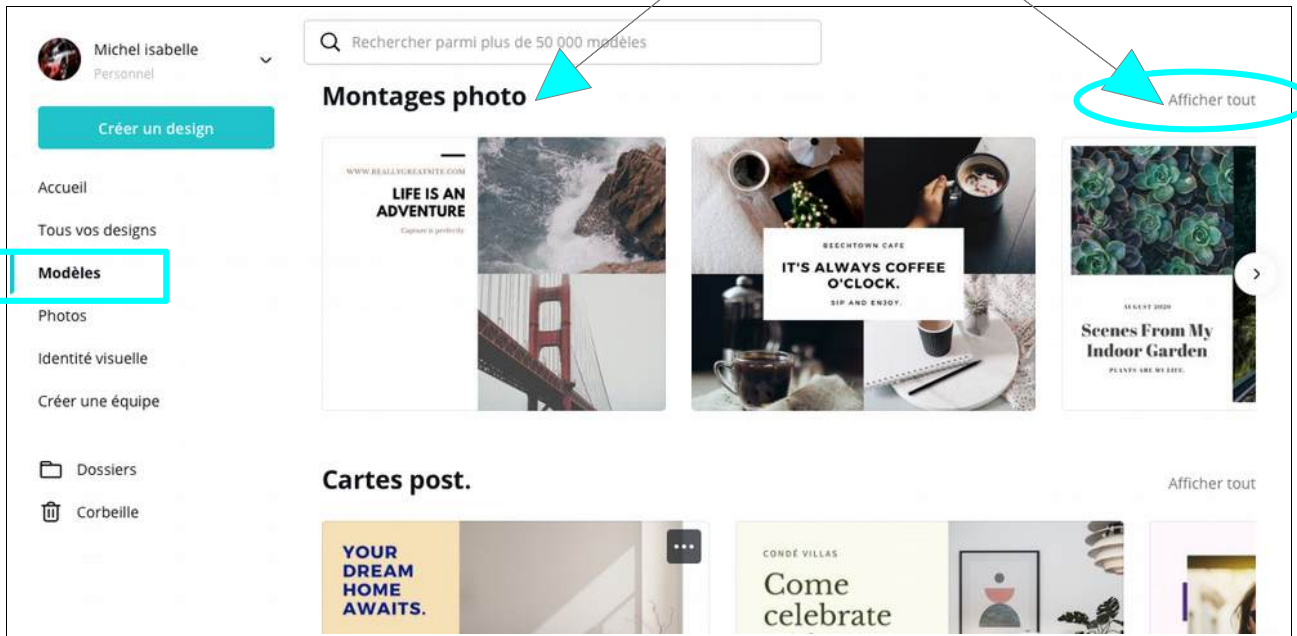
Michel isabelle
Personnel

Créer un design

Accueil
Tous vos designs
Modèles
Photos
Identité visuelle
Créer une équipe

Dossiers
Corbeille

Rechercher parmi plus de 50 000 modèles

Montages photo

Afficher tout

WWW.REALLYGREATSITE.COM
LIFE IS AN ADVENTURE
Capture it perfectly

BEECHTOWN CAFE
IT'S ALWAYS COFFEE O'CLOCK.
SIP AND ENJOY.

AUGUST 2020
Scenes From My Indoor Garden
PLANTS ARE MY LIFE.

Cartes post.

Afficher tout

YOUR DREAM HOME AWAITS.

CONDÉ VILLAS
Come celebrate